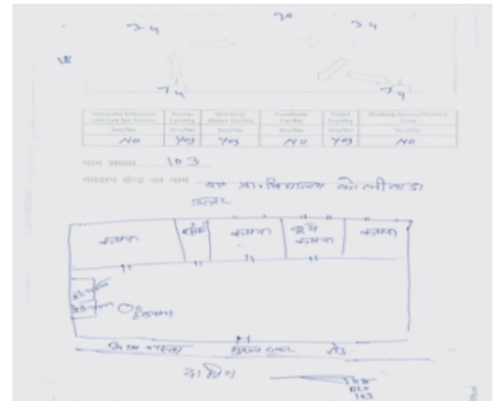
२४ २० २४

४

२४ २४

| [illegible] | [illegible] | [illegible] | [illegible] | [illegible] | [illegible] |
|---|---|---|---|---|---|
| Yes/No | Yes/No | Yes/No | Yes/No | Yes/No | Yes/No |
| NO | Yes | Yes | NO | Yes | NO |

भाग संख्या 103

मतदान केन्द्र का नाम रा. प्रा. विद्यालय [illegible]

कमरा कार्यालय कमरा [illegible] कमरा कमरा

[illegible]

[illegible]

मुख्य द्वार

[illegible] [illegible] २०

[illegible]